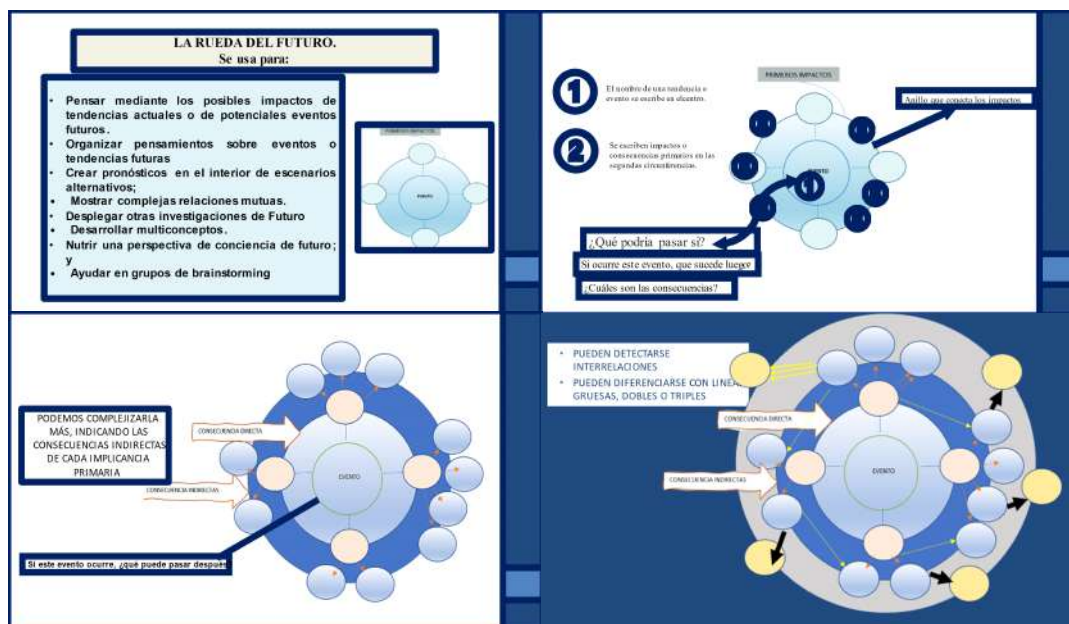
LA RUEDA DEL FUTURO.
Se usa para:

- Pensar mediante los posibles impactos de tendencias actuales o de potenciales eventos futuros.
- Organizar pensamientos sobre eventos o tendencias futuras
- Crear pronósticos en el interior de escenarios alternativos;
- Mostrar complejas relaciones mutuas.
- Desplegar otras investigaciones de Futuro
- Desarrollar multiconceptos.
- Nutrir una perspectiva de conciencia de futuro; y
- Ayudar en grupos de brainstorming

PRIMEROS IMPACTOS
EVENTO

1 El nombre de una tendencia o evento se escribe en el centro.

2 Se escriben impactos o consecuencias primarios en las segundas circunferencias.

PRIMEROS IMPACTOS

Anillo que conecta los impactos.

EVENTO

1

¿Qué podría pasar si?

Si ocurre este evento, que sucede luego

¿Cuáles son las consecuencias?

PODEMOS COMPLEJIZARLA MÁS, INDICANDO LAS CONSECUENCIAS INDIRECTAS DE CADA IMPLICANCIA PRIMARIA

CONSECUENCIA DIRECTA

CONSECUENCIA INDIRECTAS

EVENTO

Si este evento ocurre, ¿qué puede pasar después

- PUEDEN DETECTARSE INTERRELACIONES
- PUEDEN DIFERENCIARSE CON LINEAS GRUESAS, DOBLES O TRIPLES

CONSECUENCIA DIRECTA

CONSECUENCIA INDIRECTAS

EVENTO